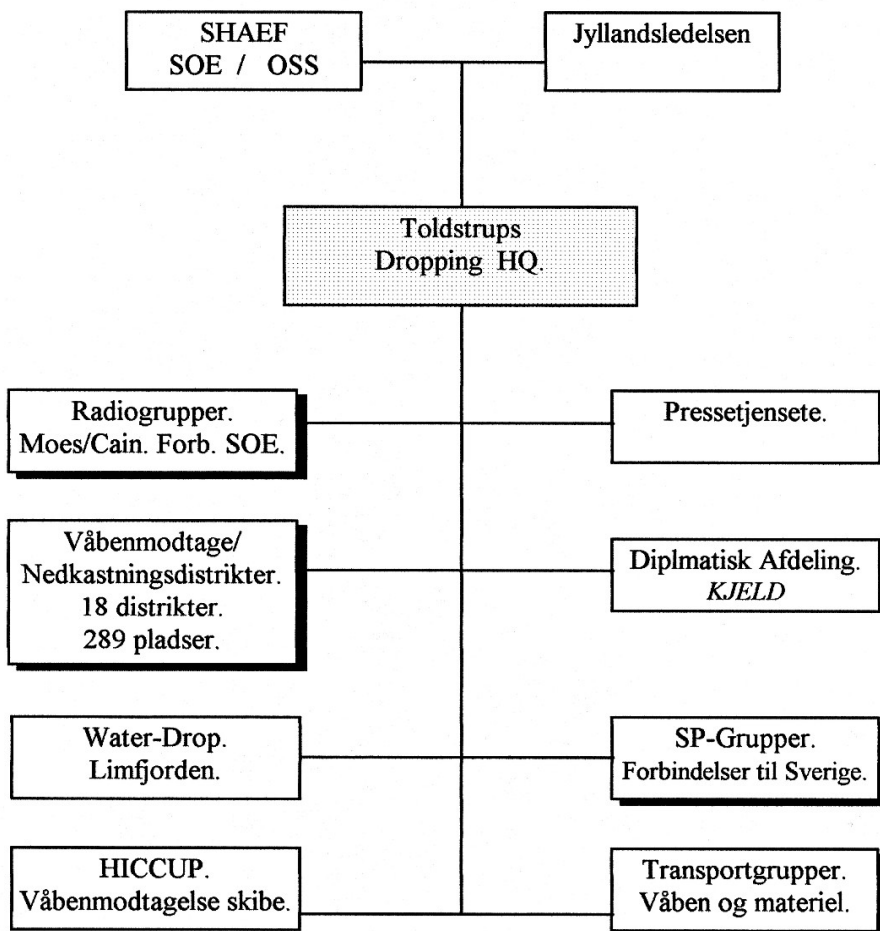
SHAEF
SOE / OSS

Jyllandsledelsen

Toldstrups
Dropping HQ.

Radiogrupper.
Moes/Cain. Forb. SOE.

Pressetjensete.

Våbenmodtage/
Nedkastningsdistrikter.
18 distrikter.
289 pladser.

Diplmatisk Afdeling.
*KJELD*

Water-Drop.
Limfjorden.

SP-Grupper.
Forbindelser til Sverige.

HICCUP.
Våbenmodtagelse skibe.

Transportgrupper.
Våben og materiel.